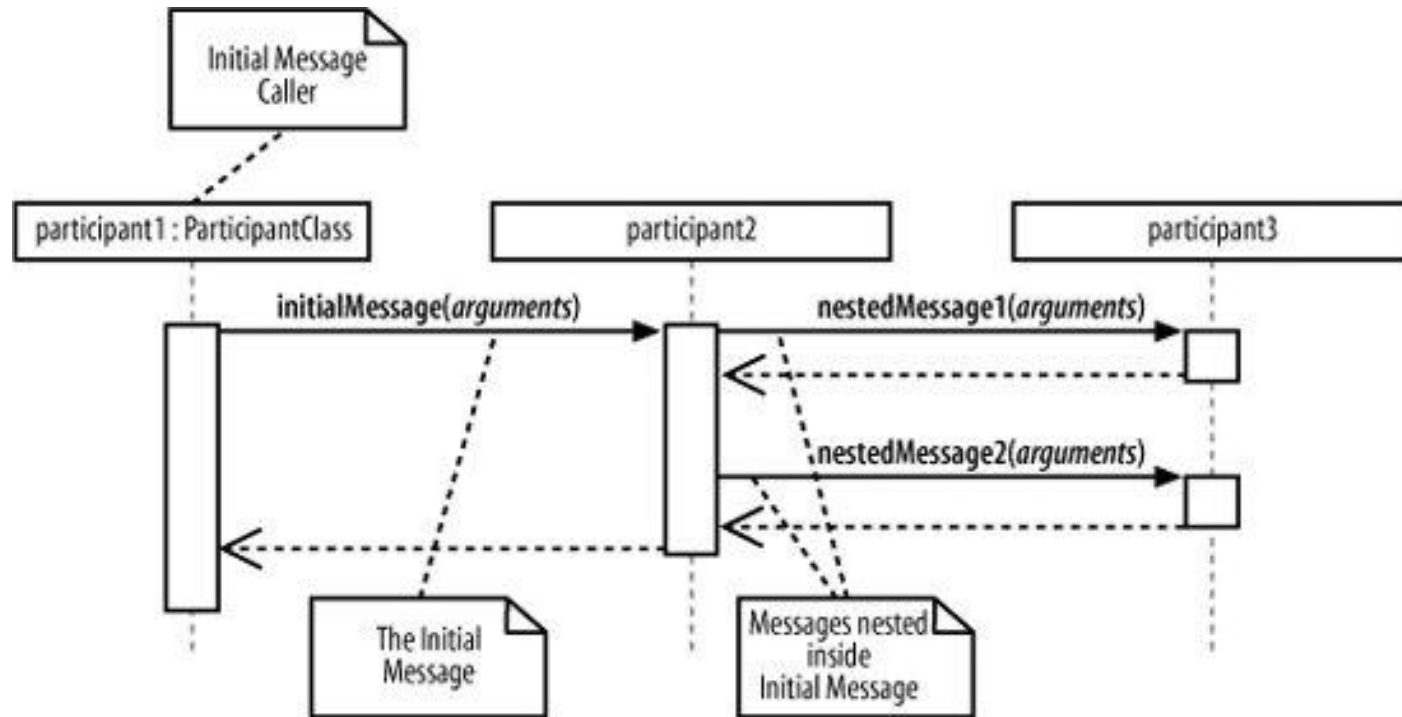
Initial Message Caller

participant1 : ParticipantClass

participant2

participant3

initialMessage(*arguments*)

nestedMessage1(*arguments*)

nestedMessage2(*arguments*)

The Initial Message

Messages nested inside Initial Message